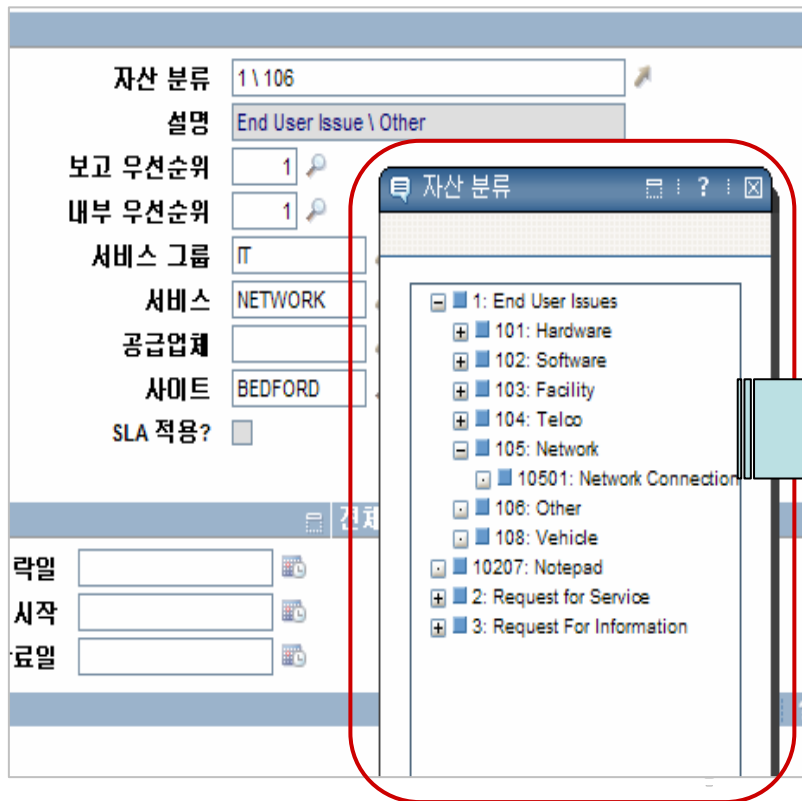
자산 분류 1 \ 106
설명 End User Issue \ Other
보고 우선순위 1
내부 우선순위 1
서비스 그룹 IT
서비스 NETWORK
공급업체
사이트 BEDFORD
SLA 적용?

전체

락일
시작
료일

자산 분류 ?

1: End User Issues
101: Hardware
102: Software
103: Facility
104: Telco
105: Network
10501: Network Connection
106: Other
108: Vehicle
10207: Notepad
2: Request for Service
3: Request For Information